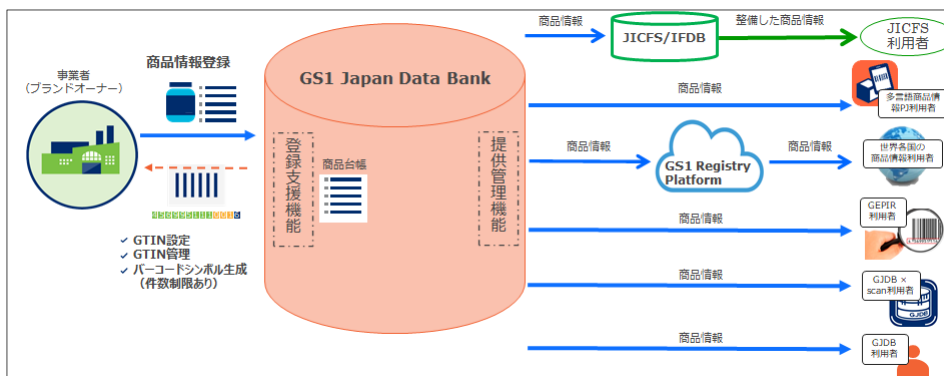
事業者
（ブランドオーナー）

商品情報登録

GTIN設定
GTIN管理
バーコードシンボル生成
（件数制限あり）

GS1 Japan Data Bank

登録支援機能

商品台帳

提供管理機能

商品情報

JICFS/IFDB

整備した商品情報

JICFS
利用者

商品情報

多言語商品情報PJ利用者

商品情報

GS1 Registry Platform

商品情報

世界各国の商品情報利用者

商品情報

GEPIR
利用者

商品情報

GJDB ×
scan利用者

商品情報

GJDB
利用者